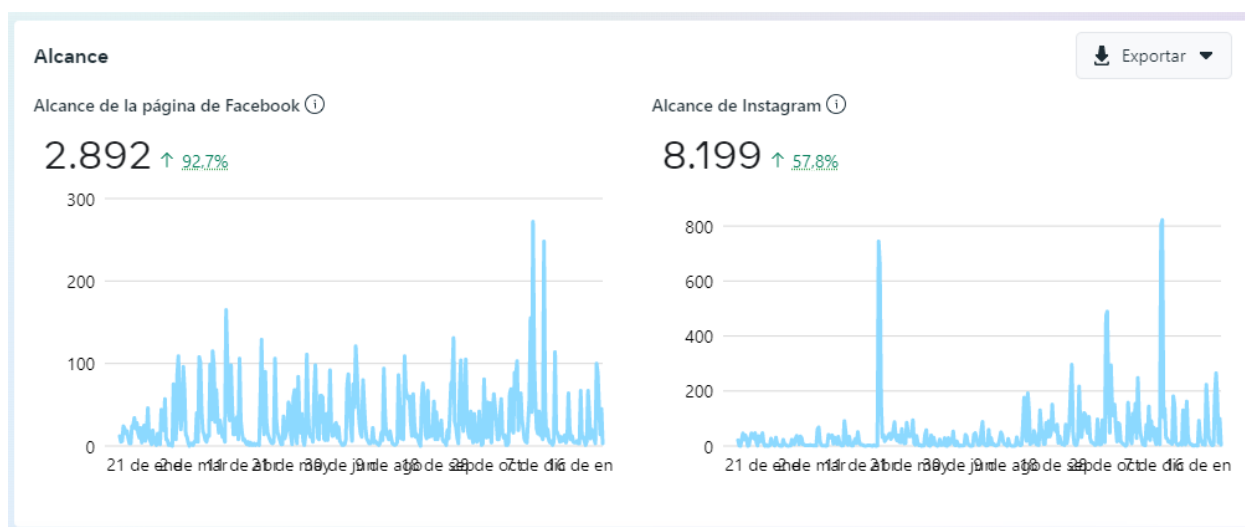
Alcance

Exportar

Alcance de la página de Facebook

2.892 ↑ 92,7%

300
200
100
0

21 de ene 2 de mar 11 de abr 21 de may 30 de jun 9 de ago 18 de sep 28 de oct 7 de dic 16 de en

Alcance de Instagram

8.199 ↑ 57,8%

800
600
400
200
0

21 de ene 2 de mar 11 de abr 21 de may 30 de jun 9 de ago 18 de sep 28 de oct 7 de dic 16 de en